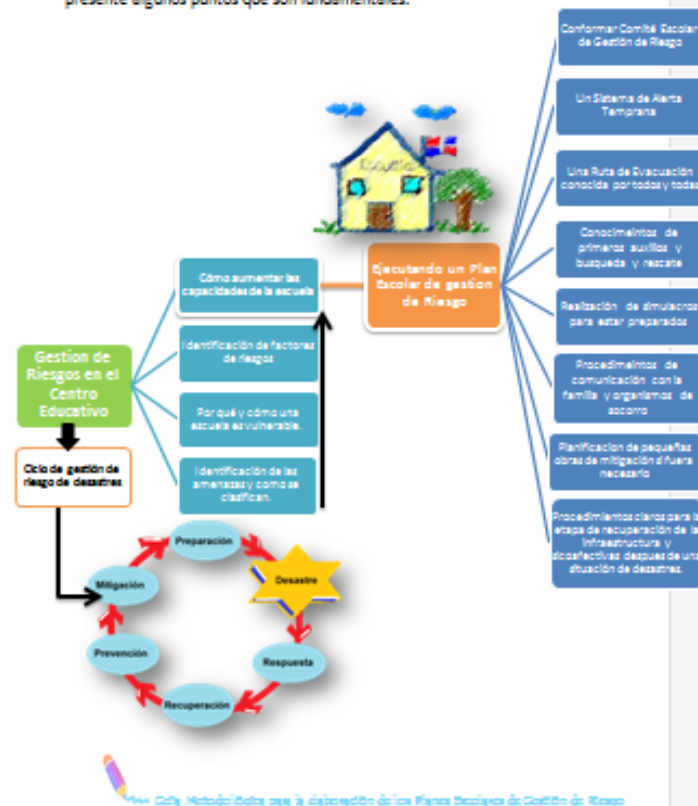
presente algunos puntos que son fundamentales.

Gestion de Riesgos en el Centro Educativo

Ciclo de gestión de riesgo de desastres

Cómo aumentar las capacidades de la escuela

Identificación de factores de riesgos

Por qué y cómo una escuela es vulnerable.

Identificación de las amenazas y como se clasifican.

Ejecutando un Plan Escolar de gestion de Riesgo

Conformar Comité Escolar de Gestión de Riesgo

Un Sistema de Alerta Temprana

Una Ruta de Evacuación conocida por todos y todas

Conocimientos de primeros auxilios y busqueda y rescate

Realización de simulacros para estar preparados

Procedimientos de comunicación con la familia y organismos de socorro

Planificacion de pequeñas obras de mitigación si fuera necesario

Procedimientos claros para la etapa de recuperación de la infraestructura y socioafectivas despues de una situación de desastres.

Preparación

Desastre

Respuesta

Recuperación

Prevención

Mitigación

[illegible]